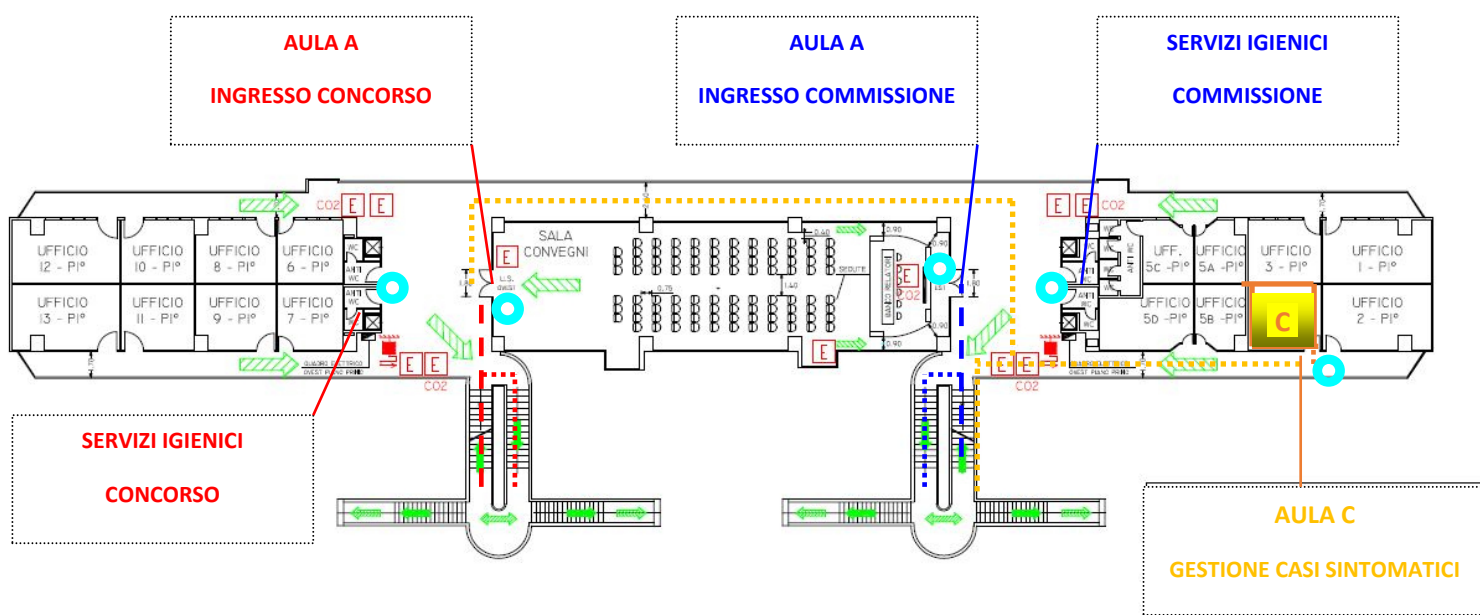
AULA A

INGRESSO CONCORSO

AULA A

INGRESSO COMMISSIONE

SERVIZI IGIENICI

COMMISSIONE

CO2 E E

UFFICIO 12 - PI°

UFFICIO 10 - PI°

UFFICIO 8 - PI°

UFFICIO 6 - PI°

UFFICIO 13 - PI°

UFFICIO 11 - PI°

UFFICIO 9 - PI°

UFFICIO 7 - PI°

ANTI WC

ANTI WC

SALA CONVEGNI

E

U.S. OVEST

SEDUTE

BANCO RELATORI

E CO2

U.S. EST

E

E E CO2

E E CO2

UFF. 5C - PI°

UFFICIO 5A - PI°

UFFICIO 3 - PI°

UFFICIO 1 - PI°

UFFICIO 5D - PI°

UFFICIO 5B - PI°

C

UFFICIO 2 - PI°

E E CO2

SERVIZI IGIENICI

CONCORSO

AULA C

GESTIONE CASI SINTOMATICI